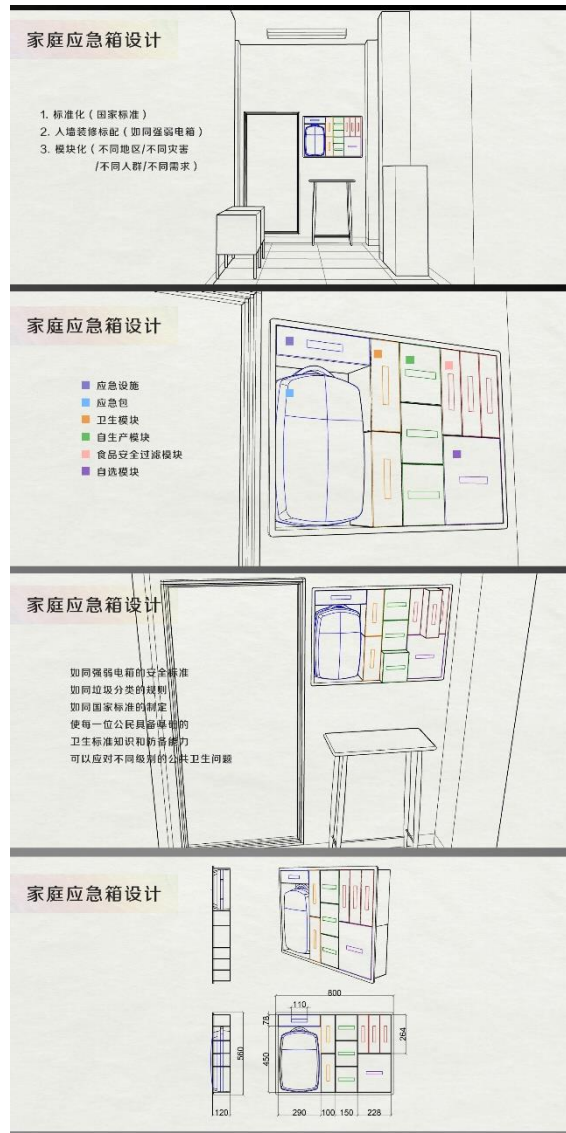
家庭应急箱设计

1. 标准化（国家标准）
2. 入墙装修标配（如同强弱电箱）
3. 模块化（不同地区/不同灾害/不同人群/不同需求）

家庭应急箱设计

应急设施
应急包
卫生模块
自生产模块
食品安全过滤模块
自选模块

家庭应急箱设计

如同强弱电箱的安全标准
如同垃圾分类的规则
如同国家标准的制定
使每一位公民具备基础的
卫生标准知识和防备能力
可以应对不同级别的公共卫生问题

家庭应急箱设计

800
110
78
264
560
450
120
290
100
150
228